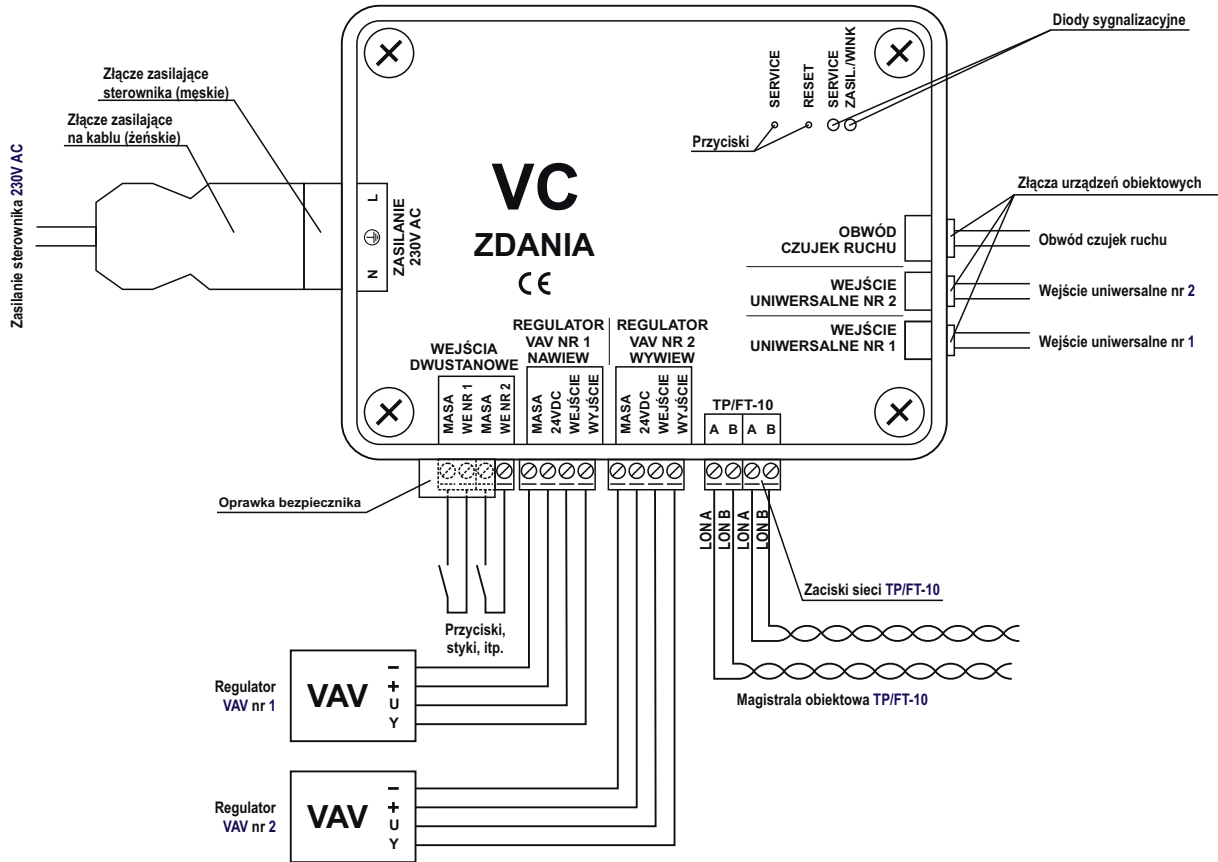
Zasilanie sterownika 230V AC

Złącze zasilające sterownika (męskie)

Złącze zasilające na kablu (żeńskie)

L
⏚
N
ZASILANIE 230V AC

VC
ZDANIA
CE

SERVICE
RESET
SERVICE
ZASIL./WINK

Diody sygnalizacyjne

Przyciski

Złącza urządzeń obiektowych

OBWÓD CZUJEK RUCHU
Obwód czujek ruchu

WEJŚCIE UNIWERSALNE NR 2
Wejście uniwersalne nr 2

WEJŚCIE UNIWERSALNE NR 1
Wejście uniwersalne nr 1

WEJŚCIA DWUSTANOWE
MASA
WE NR 1
MASA
WE NR 2

REGULATOR VAV NR 1 NAWIEW
MASA
24VDC
WEJŚCIE
WYJŚCIE

REGULATOR VAV NR 2 WYWIEW
MASA
24VDC
WEJŚCIE
WYJŚCIE

TP/FT-10
A B A B

Oprawka bezpiecznika

LON A
LON B
LON A
LON B

Zaciski sieci TP/FT-10

Przyciski, styki, itp.

Regulator VAV nr 1
VAV
–
+
U
Y

Magistrala obiektowa TP/FT-10

Regulator VAV nr 2
VAV
–
+
U
Y